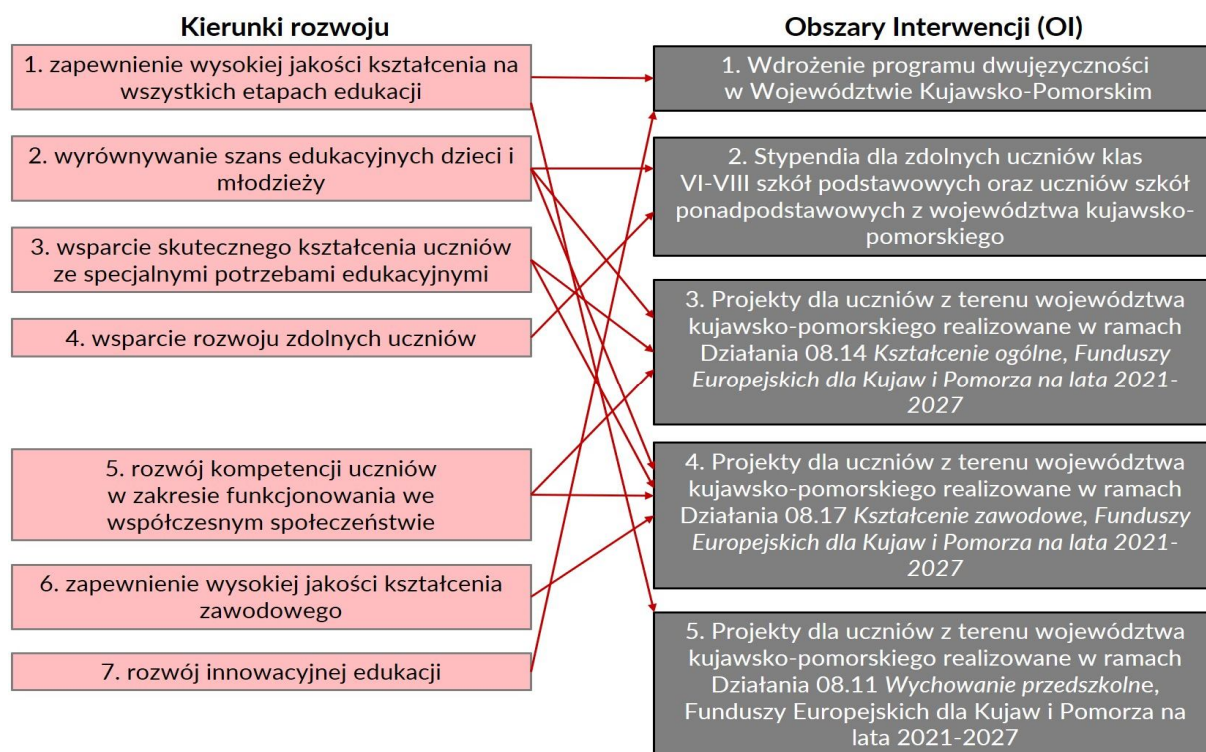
Kierunki rozwoju

1. zapewnienie wysokiej jakości kształcenia na wszystkich etapach edukacji

2. wyrównywanie szans edukacyjnych dzieci i młodzieży

3. wsparcie skutecznego kształcenia uczniów ze specjalnymi potrzebami edukacyjnymi

4. wsparcie rozwoju zdolnych uczniów

5. rozwój kompetencji uczniów w zakresie funkcjonowania we współczesnym społeczeństwie

6. zapewnienie wysokiej jakości kształcenia zawodowego

7. rozwój innowacyjnej edukacji

Obszary Interwencji (OI)

1. Wdrożenie programu dwujęzyczności w Województwie Kujawsko-Pomorskim

2. Stypendia dla zdolnych uczniów klas VI-VIII szkół podstawowych oraz uczniów szkół ponadpodstawowych z województwa kujawsko-pomorskiego

3. Projekty dla uczniów z terenu województwa kujawsko-pomorskiego realizowane w ramach Działania 08.14 Kształcenie ogólne, Funduszy Europejskich dla Kujaw i Pomorza na lata 2021-2027

4. Projekty dla uczniów z terenu województwa kujawsko-pomorskiego realizowane w ramach Działania 08.17 Kształcenie zawodowe, Funduszy Europejskich dla Kujaw i Pomorza na lata 2021-2027

5. Projekty dla uczniów z terenu województwa kujawsko-pomorskiego realizowane w ramach Działania 08.11 Wychowanie przedszkolne, Funduszy Europejskich dla Kujaw i Pomorza na lata 2021-2027